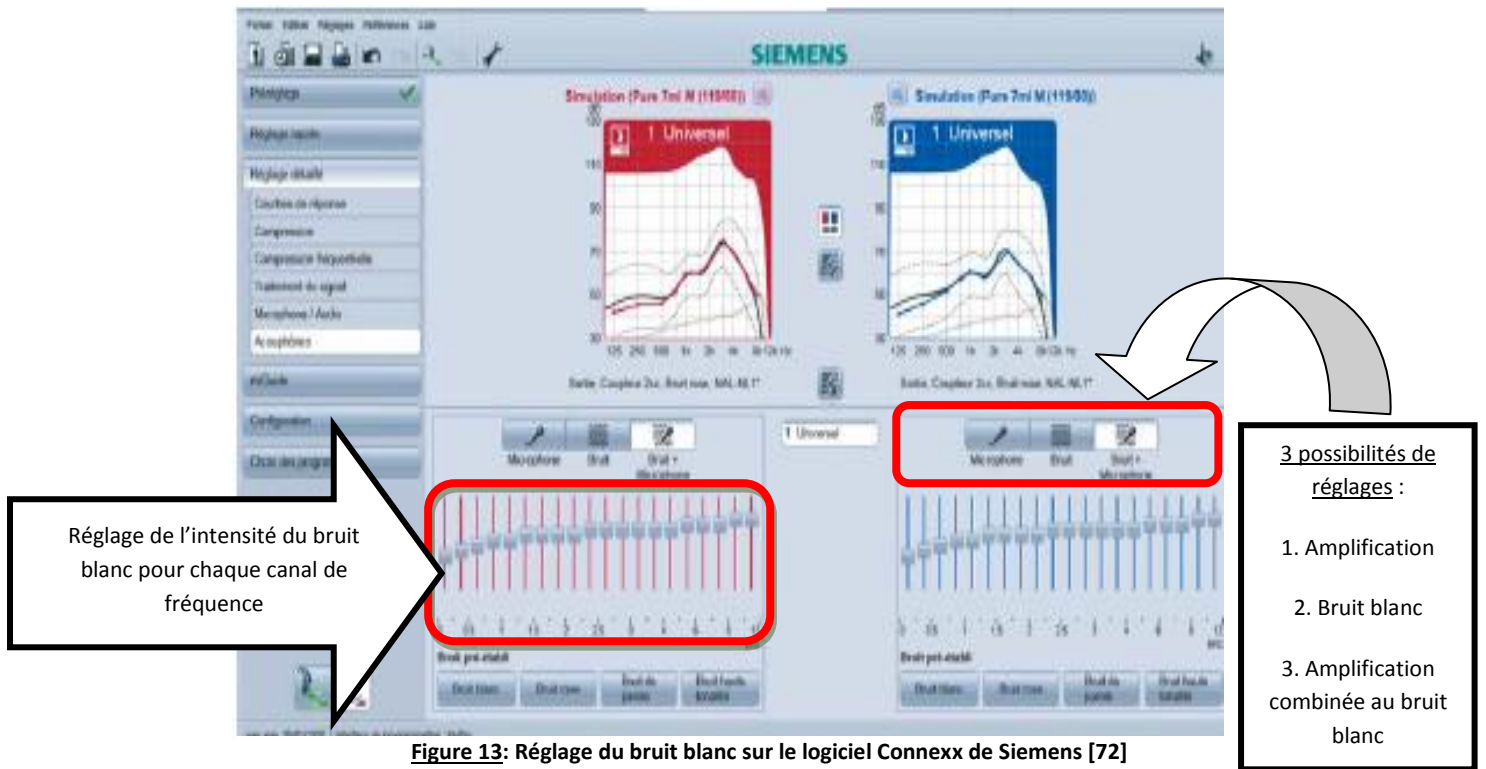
SIEMENS

Préréglage

Réglage rapide

Réglage détaillé

Courbes de réponse

Compression

Compression fréquentielle

Traitement du signal

Microphone / Audio

Acouphènes

Configuration

Simulation (Pure 7mi M (11/00))

1 Universel

Simulation (Pure 7mi M (11/00))

1 Universel

1 Universel

Microphone

Bruit

Bruit + Microphone

Microphone

Bruit

Bruit + Microphone

Bruit pré-établi

Bruit blanc

Bruit rose

Bruit pré-établi

Bruit blanc

Bruit rose

Réglage de l'intensité du bruit blanc pour chaque canal de fréquence

3 possibilités de réglages :

1. Amplification

2. Bruit blanc

3. Amplification combinée au bruit blanc

Figure 13: Réglage du bruit blanc sur le logiciel Connexx de Siemens [72]